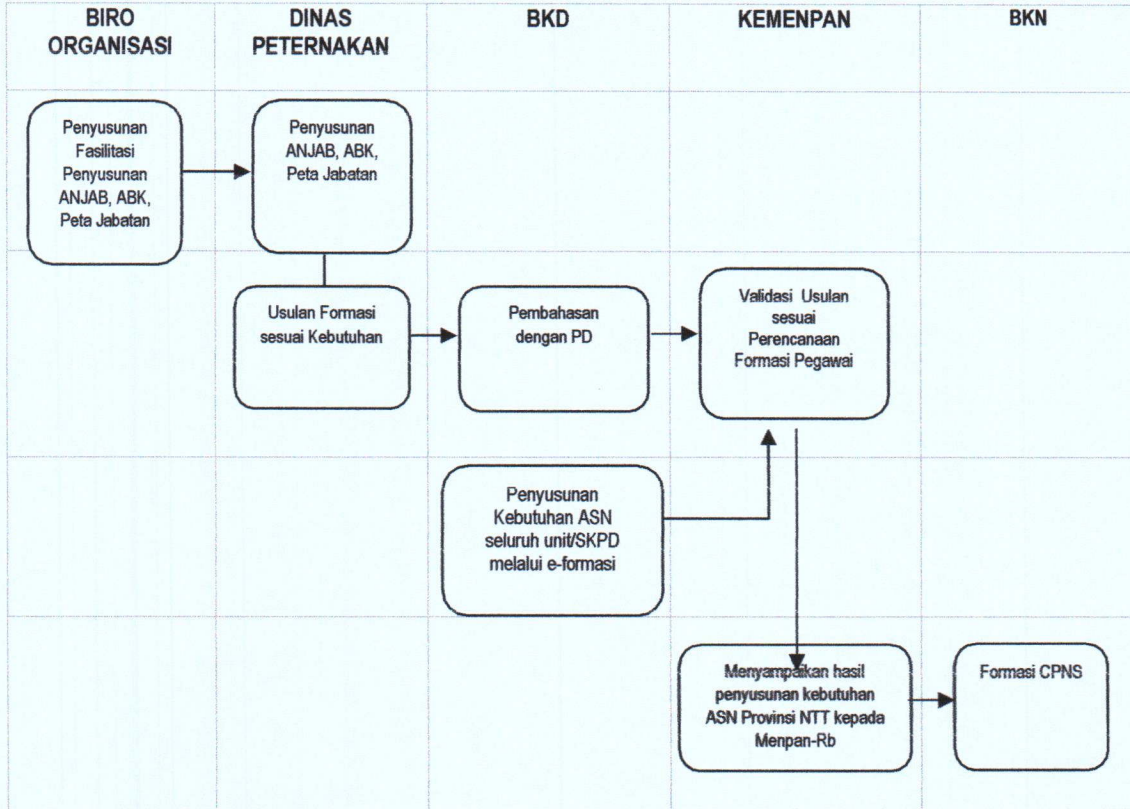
| BIRO ORGANISASI | DINAS PETERNAKAN | BKD | KEMENPAN | BKN |
|---|---|---|---|---|

Penyusunan Fasilitasi Penyusunan ANJAB, ABK, Peta Jabatan

Penyusunan ANJAB, ABK, Peta Jabatan

Usulan Formasi sesuai Kebutuhan

Pembahasan dengan PD

Validasi Usulan sesuai Perencanaan Formasi Pegawai

Penyusunan Kebutuhan ASN seluruh unit/SKPD melalui e-formasi

Menyampaikan hasil penyusunan kebutuhan ASN Provinsi NTT kepada Menpan-Rb

Formasi CPNS